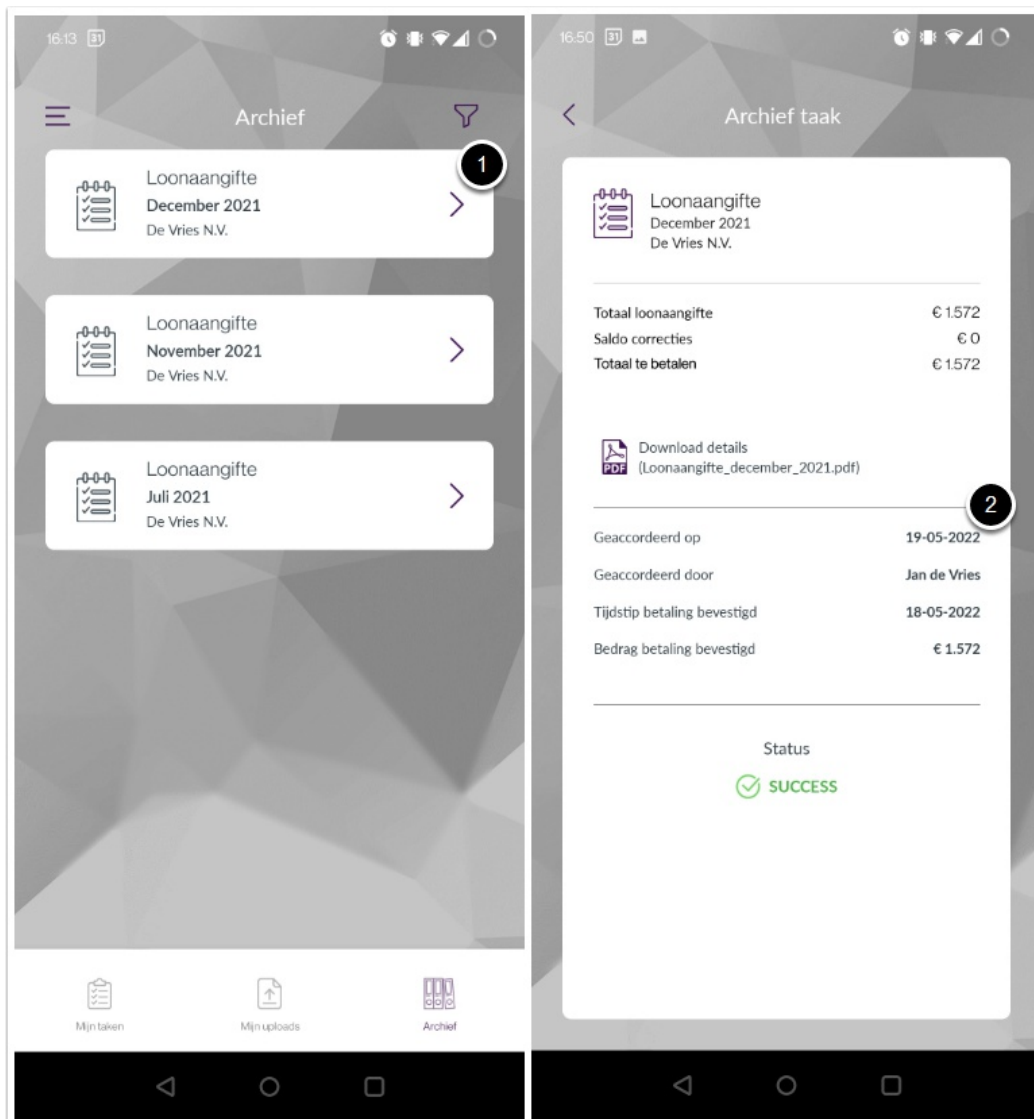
16:13 31

Archief

1

Loonaangifte
December 2021
De Vries N.V.

Loonaangifte
November 2021
De Vries N.V.

Loonaangifte
Juli 2021
De Vries N.V.

Mijn taken
Mijn uploads
Archief

16:50 31

Archief taak

Loonaangifte
December 2021
De Vries N.V.

| | |
|---|---|
| Totaal loonaangifte | € 1.572 |
| Saldo correcties | € 0 |
| Totaal te betalen | € 1.572 |

PDF
Download details
(Loonaangifte_december_2021.pdf)

2

| | |
|---|---|
| Geaccordeerd op | 19-05-2022 |
| Geaccordeerd door | Jan de Vries |
| Tijdstip betaling bevestigd | 18-05-2022 |
| Bedrag betaling bevestigd | € 1.572 |

Status
SUCCESS